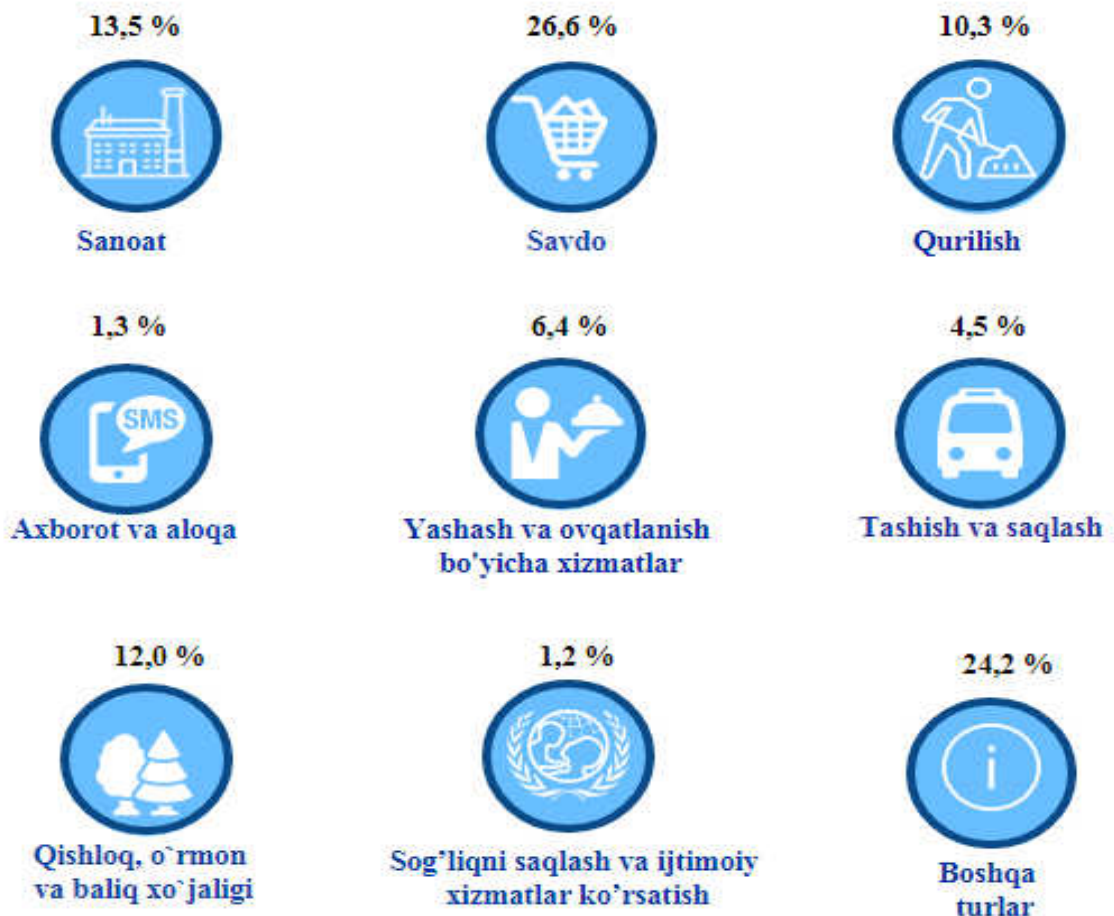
13,5 %

Sanoat

26,6 %

Savdo

10,3 %

Qurilish

1,3 %

SMS

Axborot va aloqa

6,4 %

Yashash va ovqatlanish bo'yicha xizmatlar

4,5 %

Tashish va saqlash

12,0 %

Qishloq, o`rmon va baliq xo`jaligi

1,2 %

Sog'liqni saqlash va ijtimoiy xizmatlar ko'rsatish

24,2 %

i

Boshqa turlar